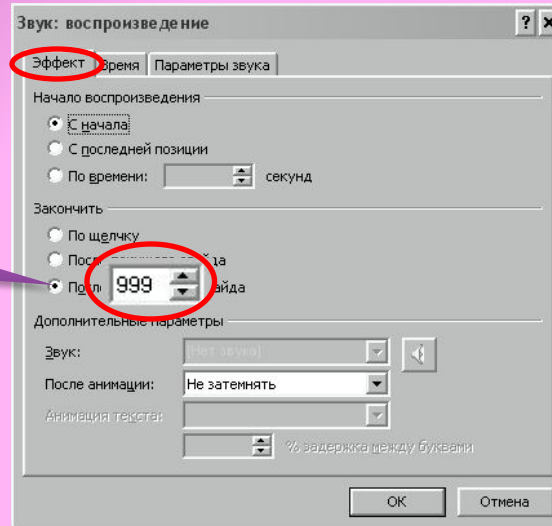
Звук: воспроизведение

? ×

Эффект | Время | Параметры звука

Начало воспроизведения

С начала

С последней позиции

По времени: секунд

Закончить

По щелчку

После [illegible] слайда

После 999 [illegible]айда

Дополнительные параметры

Звук: [Нет звука]

После анимации: Не затемнять

Анимация текста:

% задержка между буквами

ОК Отмена